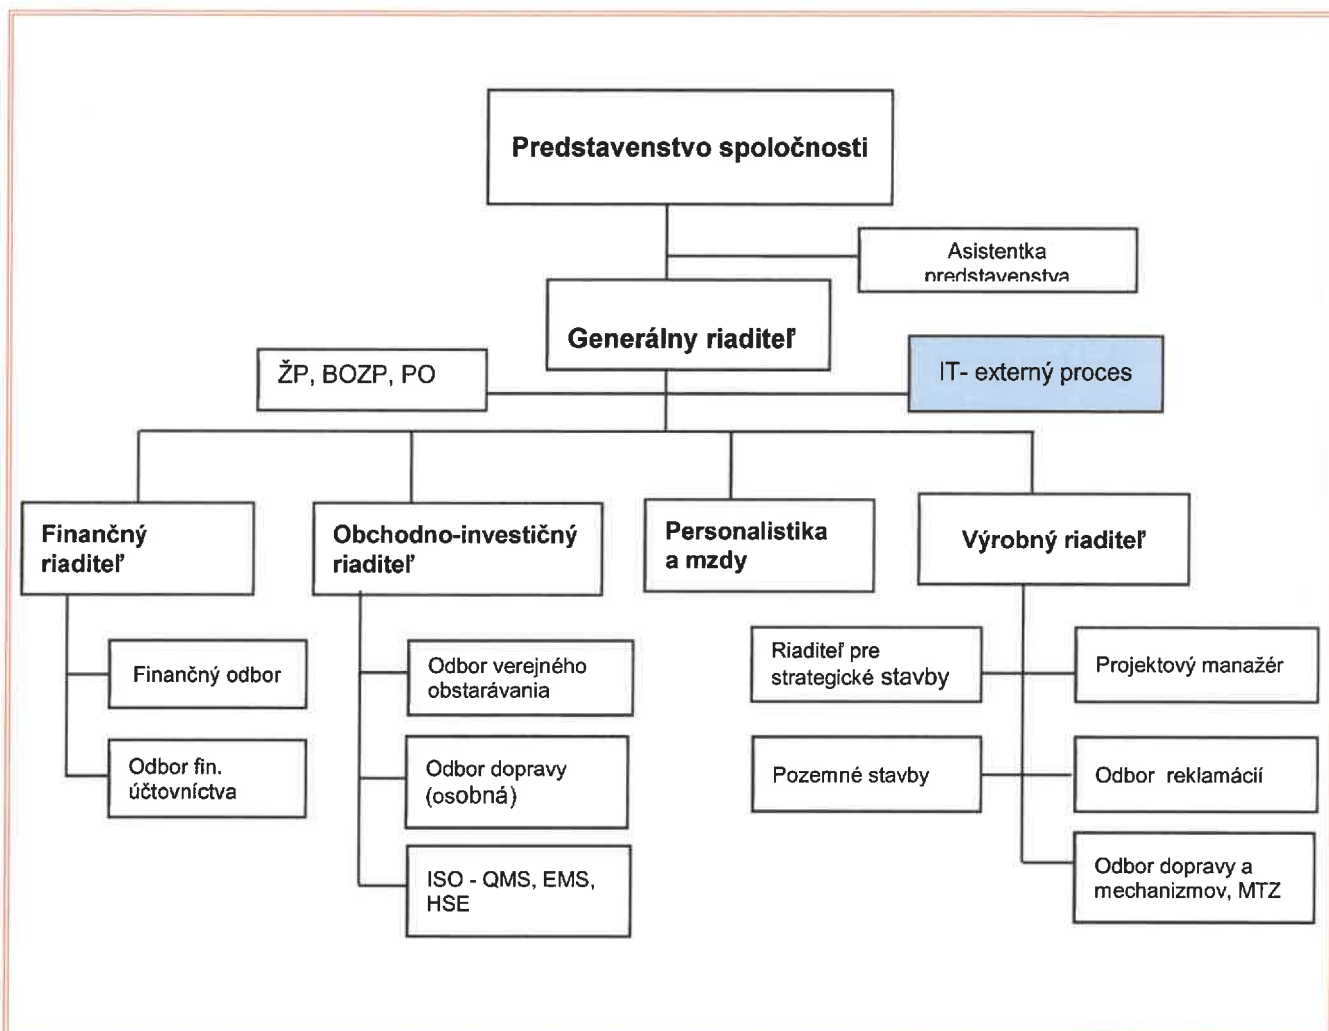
Predstavenstvo spoločnosti

Asistentka predstavenstva

Generálny riaditeľ

ŽP, BOZP, PO

IT- externý proces

Finančný riaditeľ

Obchodno-investičný riaditeľ

Personalistika a mzdy

Výrobný riaditeľ

Finančný odbor

Odbor fin. účtovníctva

Odbor verejného obstarávania

Odbor dopravy (osobná)

ISO - QMS, EMS, HSE

Riaditeľ pre strategické stavby

Projektový manažér

Pozemné stavby

Odbor reklamácií

Odbor dopravy a mechanizmov, MTZ